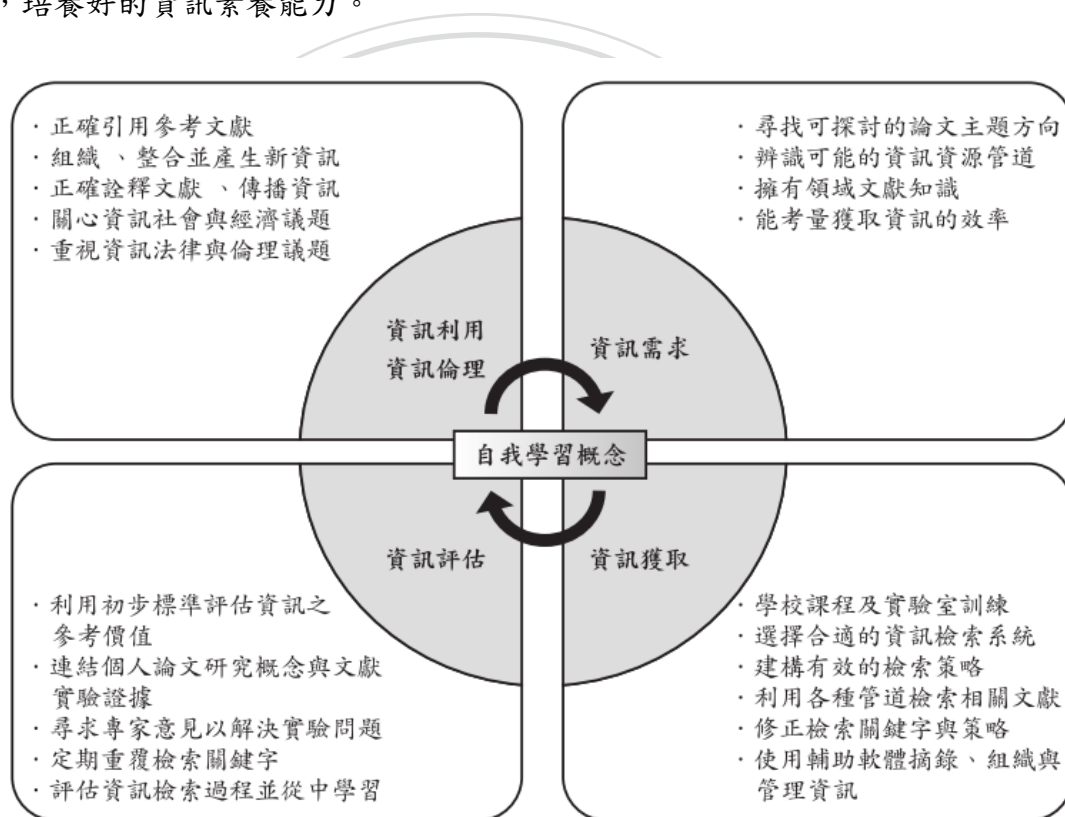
，培養好的資訊素養能力。

· 正確引用參考文獻
· 組織 、整合並產生新資訊
· 正確詮釋文獻 、傳播資訊
· 關心資訊社會與經濟議題
· 重視資訊法律與倫理議題

· 尋找可探討的論文主題方向
· 辨識可能的資訊資源管道
· 擁有領域文獻知識
· 能考量獲取資訊的效率

資訊利用
資訊倫理

資訊需求

自我學習概念

資訊評估

資訊獲取

· 利用初步標準評估資訊之參考價值
· 連結個人論文研究概念與文獻實驗證據
· 尋求專家意見以解決實驗問題
· 定期重覆檢索關鍵字
· 評估資訊檢索過程並從中學習

· 學校課程及實驗室訓練
· 選擇合適的資訊檢索系統
· 建構有效的檢索策略
· 利用各種管道檢索相關文獻
· 修正檢索關鍵字與策略
· 使用輔助軟體摘錄、組織與管理資訊